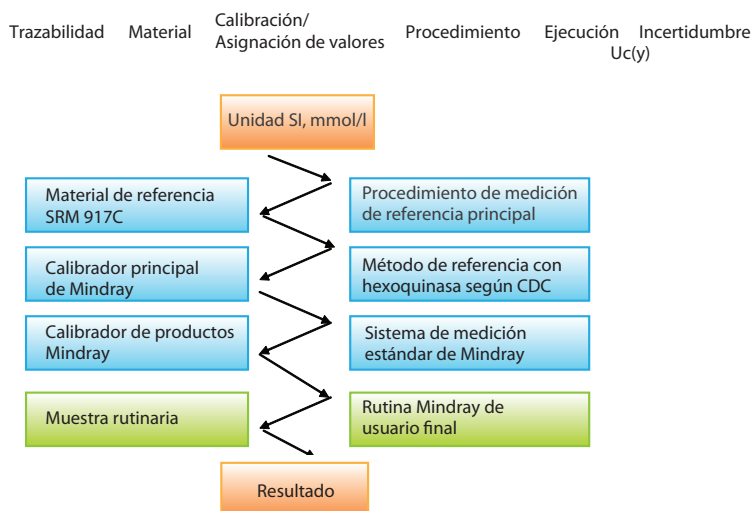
Trazabilidad Material Calibración/ Asignación de valores Procedimiento Ejecución Incertidumbre Uc(y)

Unidad SI, mmol/l

Material de referencia SRM 917C

Procedimiento de medición de referencia principal

Calibrador principal de Mindray

Método de referencia con hexoquinasa según CDC

Calibrador de productos Mindray

Sistema de medición estándar de Mindray

Muestra rutinaria

Rutina Mindray de usuario final

Resultado